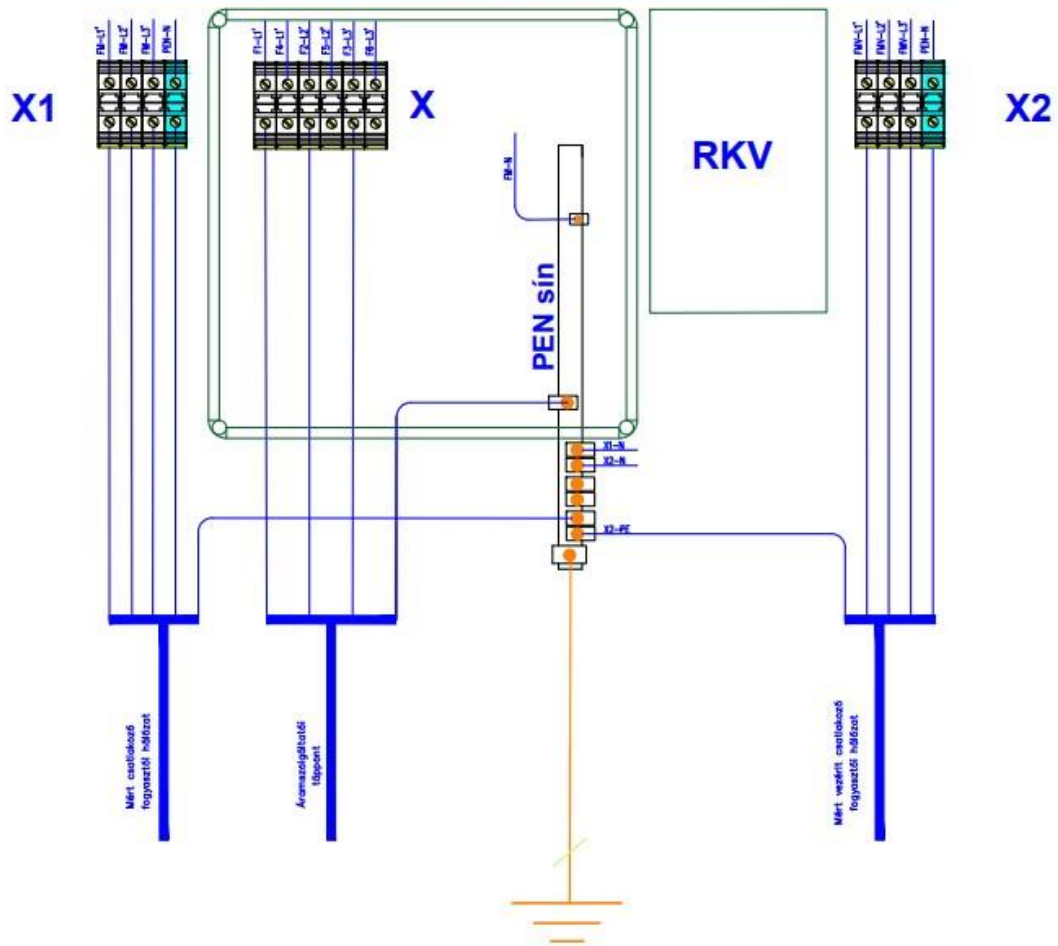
FM-L1'
FM-L2'
FM-L3'
PEN-N

X1

F1-L1'
F4-L1'
F2-L2'
F5-L2'
F3-L3'
F6-L3'

X

RKV

FMV-L1'
FMV-L2'
FMV-L3'
PEN-N

X2

FM-N

PEN sín

X1-N
X2-N
X2-PE

Mért csatlakozó fogyasztói hálózat

Áramszolgáltatói tápponti

Mért vezérelt csatlakozó fogyasztói hálózat